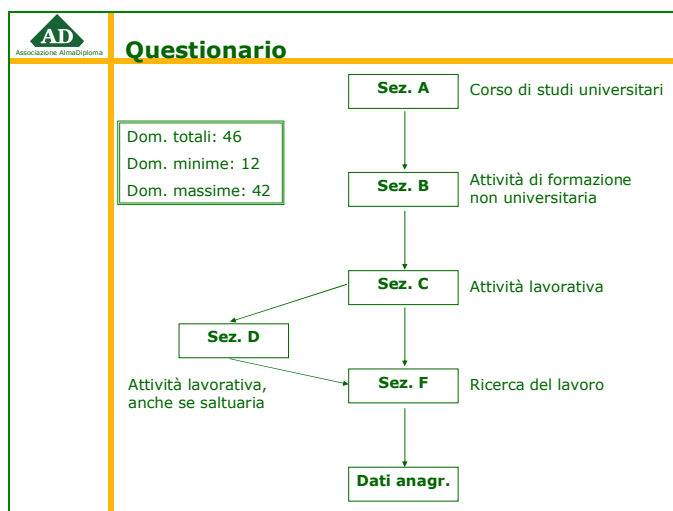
AD
Associazione AlmaDiploma

Questionario

Dom. totali: 46
Dom. minime: 12
Dom. massime: 42

Sez. A
Corso di studi universitari

Sez. B
Attività di formazione non universitaria

Sez. C
Attività lavorativa

Sez. D
Attività lavorativa, anche se saltuaria

Sez. F
Ricerca del lavoro

Dati anagr.